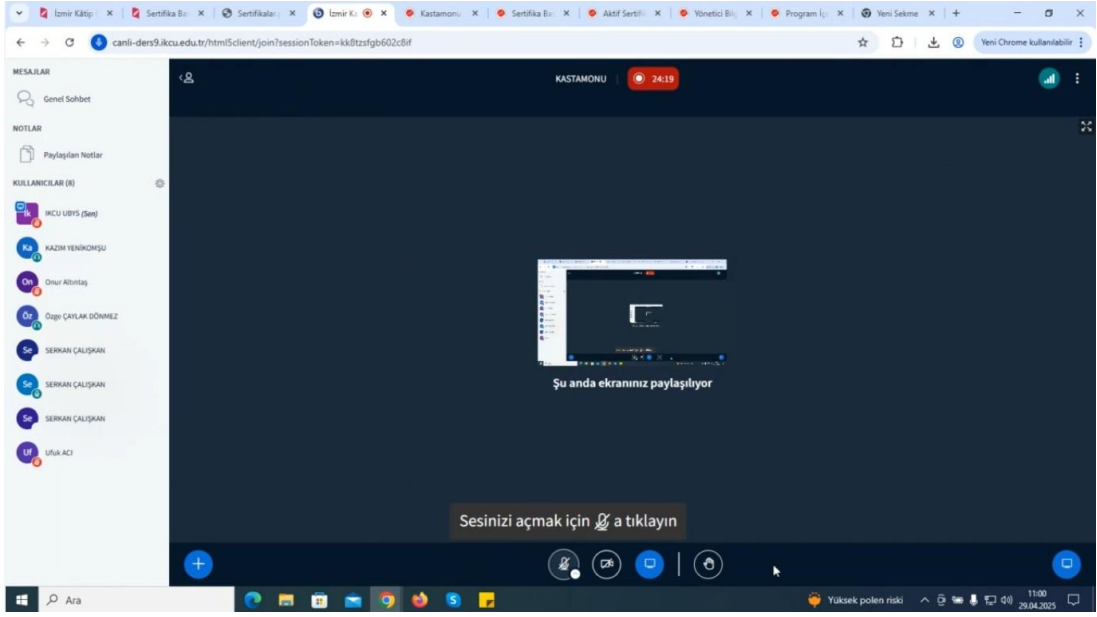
İzmir Kâtip | Sertifika Ba | Sertifikalar | İzmir Ka | Kastamonu | Sertifika Ba | Aktif Serti | Yönetici Bil | Program İç | Yeni Sekme | +

canli-ders9.ikcu.edu.tr/html5client/join?sessionToken=kk8tzsfgb602c8if

Yeni Chrome kullanılabilir

MESAJLAR

Genel Sohbet

NOTLAR

Paylaşılan Notlar

KULLANICILAR (8)

IK IKCU UBYS (Sen)

Ka KAZIM YENİKOMŞU

On Onur Altıntaş

Öz Özge ÇAYLAK DÖNMEZ

Se SERKAN ÇALIŞKAN

Se SERKAN ÇALIŞKAN

Se SERKAN ÇALIŞKAN

Uf Ufuk ACI

KASTAMONU

24:19

Şu anda ekranınız paylaşılıyor

Sesinizi açmak için a tıklayın

Ara

Yüksek polen riski

11:00
29.04.2025